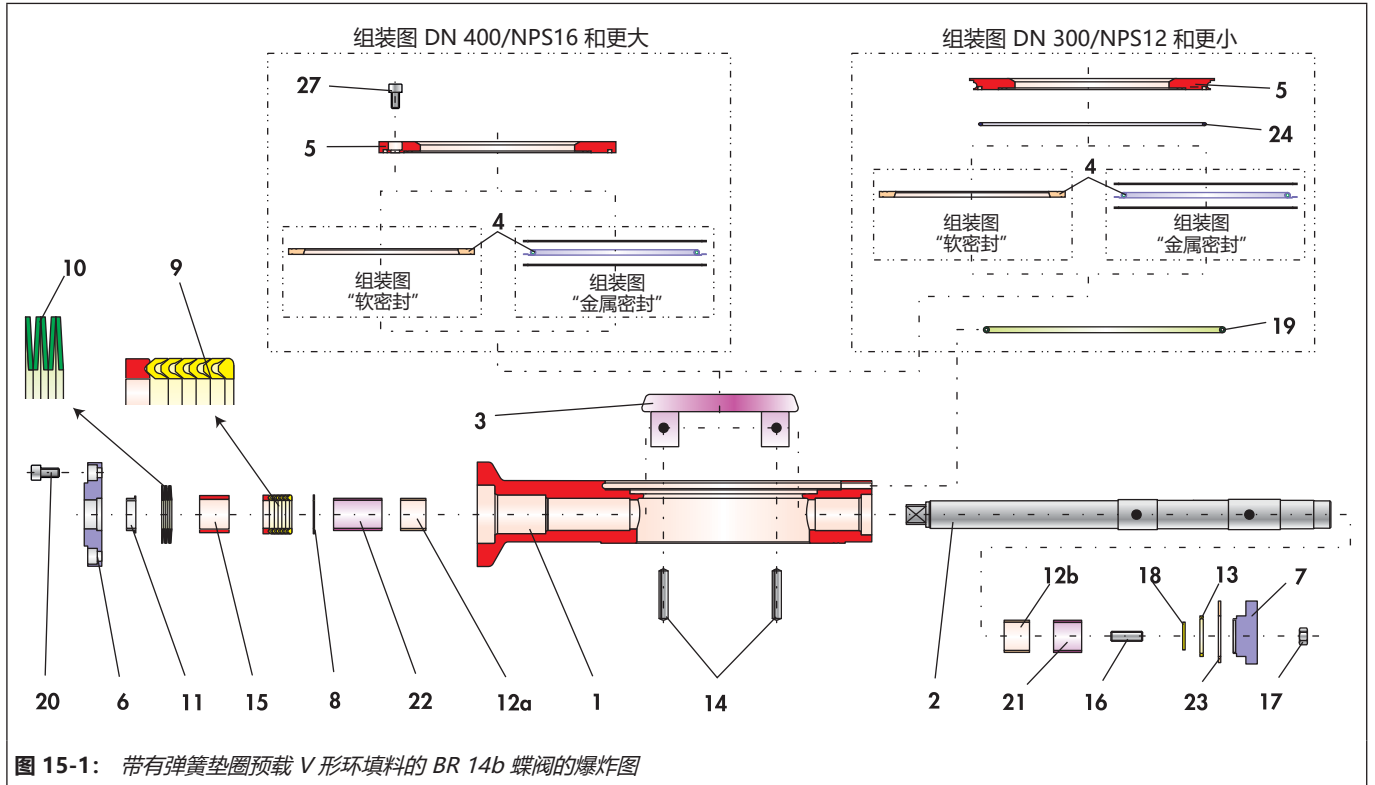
组装图 DN 400/NPS16 和更大

组装图 DN 300/NPS12 和更小

27

5

5

24

4

4

组装图
“软密封”

组装图
“金属密封”

组装图
“软密封”

组装图
“金属密封”

10

9

19

3

20 6 11 15 8 22 12a 1 14 2

12b 18 13 7

21 16 23 17

**图 15-1:** *带有弹簧垫圈预载 V 形环填料的 BR 14b 蝶阀的爆炸图*